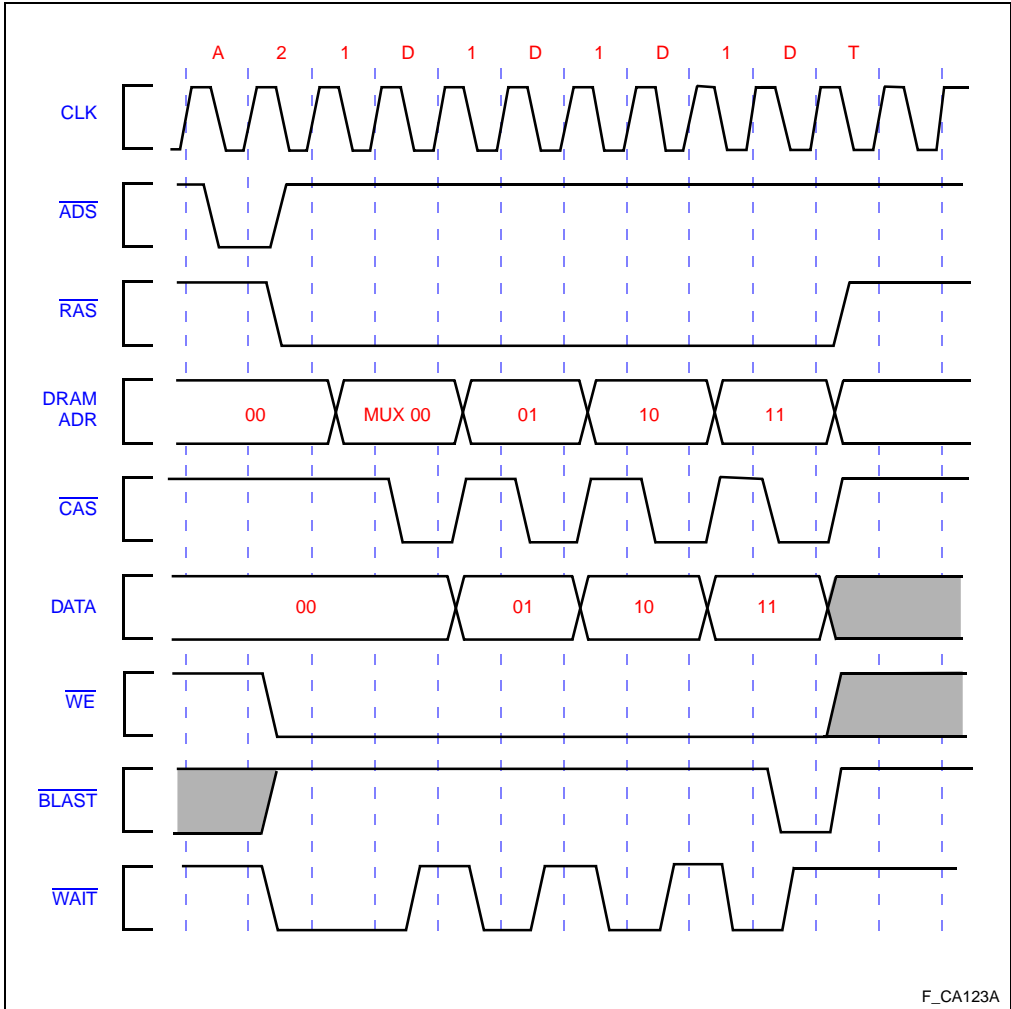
A 2 1 D 1 D 1 D 1 D T

CLK

$\overline{ADS}$

$\overline{RAS}$

DRAM ADR

00

MUX 00

01

10

11

$\overline{CAS}$

DATA

00

01

10

11

$\overline{WE}$

$\overline{BLAST}$

$\overline{WAIT}$

F_CA123A